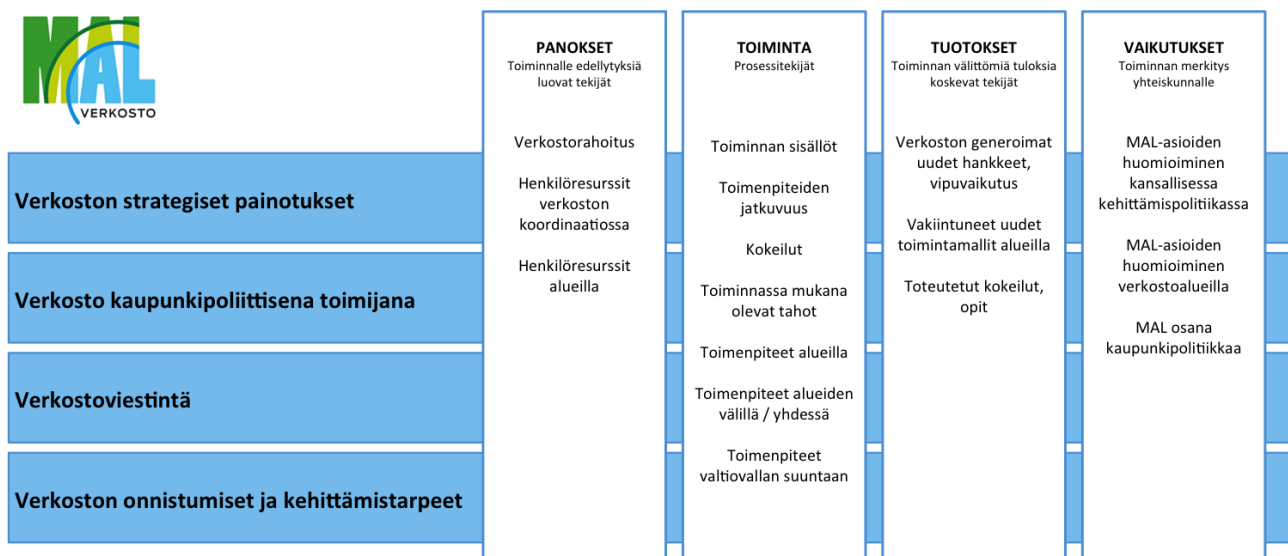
MAL
VERKOSTO

PANOKSET
Toiminnalle edellytyksiä luovat tekijät

Verkostorahoitus

Henkilöresurssit verkoston koordinaatiossa

Henkilöresurssit alueilla

TOIMINTA
Prosessitekijät

Toiminnan sisällöt

Toimenpiteiden jatkuvuus

Kokeilut

Toiminnassa mukana olevat tahot

Toimenpiteet alueilla

Toimenpiteet alueiden välillä / yhdessä

Toimenpiteet valtiovallan suuntaan

TUOTOKSET
Toiminnan välittömiä tuloksia koskevat tekijät

Verkoston generoimat uudet hankkeet, vipuvaikutus

Vakiintuneet uudet toimintamallit alueilla

Toteutetut kokeilut, opit

VAIKUTUKSET
Toiminnan merkitys yhteiskunnalle

MAL-asioiden huomioiminen kansallisessa kehittämispolitiikassa

MAL-asioiden huomioiminen verkostoalueilla

MAL osana kaupunkipolitiikkaa

Verkoston strategiset painotukset

Verkosto kaupunkipoliittisena toimijana

Verkostoviestintä

Verkoston onnistumiset ja kehittämistarpeet